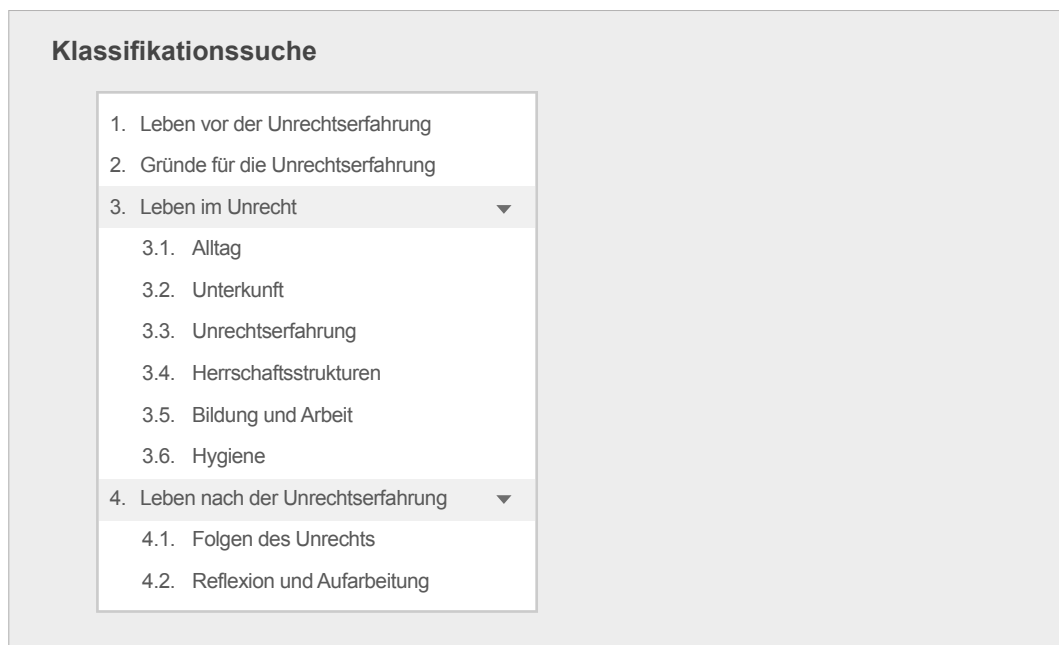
Klassifikationssuche

1. Leben vor der Unrechtserfahrung
2. Gründe für die Unrechtserfahrung
3. Leben im Unrecht
3.1. Alltag
3.2. Unterkunft
3.3. Unrechtserfahrung
3.4. Herrschaftsstrukturen
3.5. Bildung und Arbeit
3.6. Hygiene
4. Leben nach der Unrechtserfahrung
4.1. Folgen des Unrechts
4.2. Reflexion und Aufarbeitung